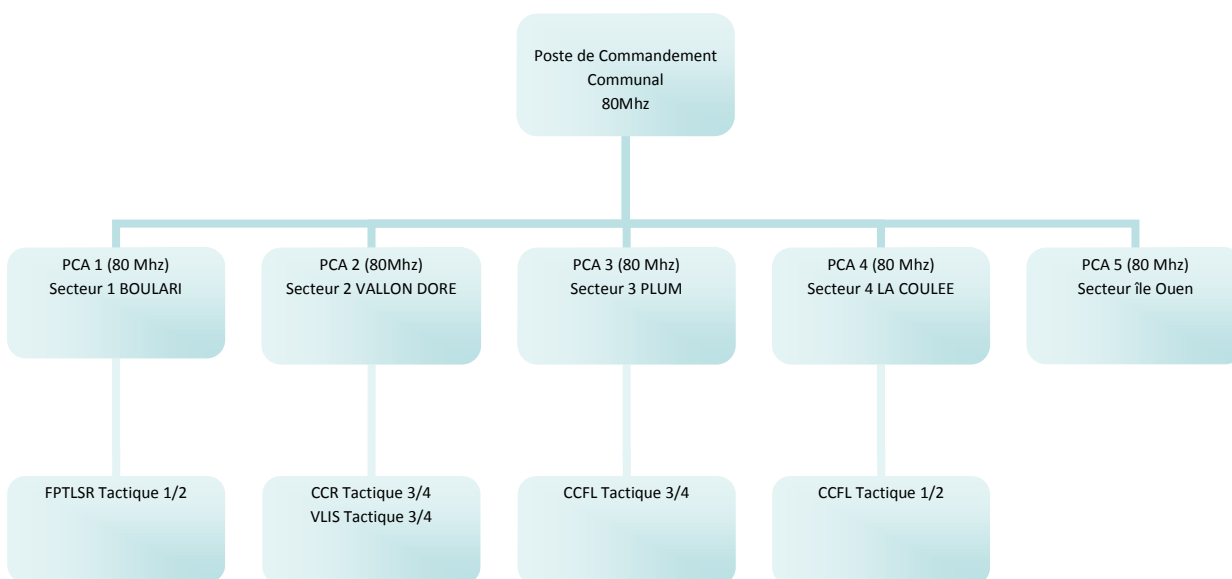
Poste de Commandement
Communal
80Mhz

PCA 1 (80 Mhz)
Secteur 1 BOULARI

PCA 2 (80Mhz)
Secteur 2 VALLON DORE

PCA 3 (80 Mhz)
Secteur 3 PLUM

PCA 4 (80 Mhz)
Secteur 4 LA COULEE

PCA 5 (80 Mhz)
Secteur île Ouen

FPTLSR Tactique 1/2

CCR Tactique 3/4
VLIS Tactique 3/4

CCFL Tactique 3/4

CCFL Tactique 1/2